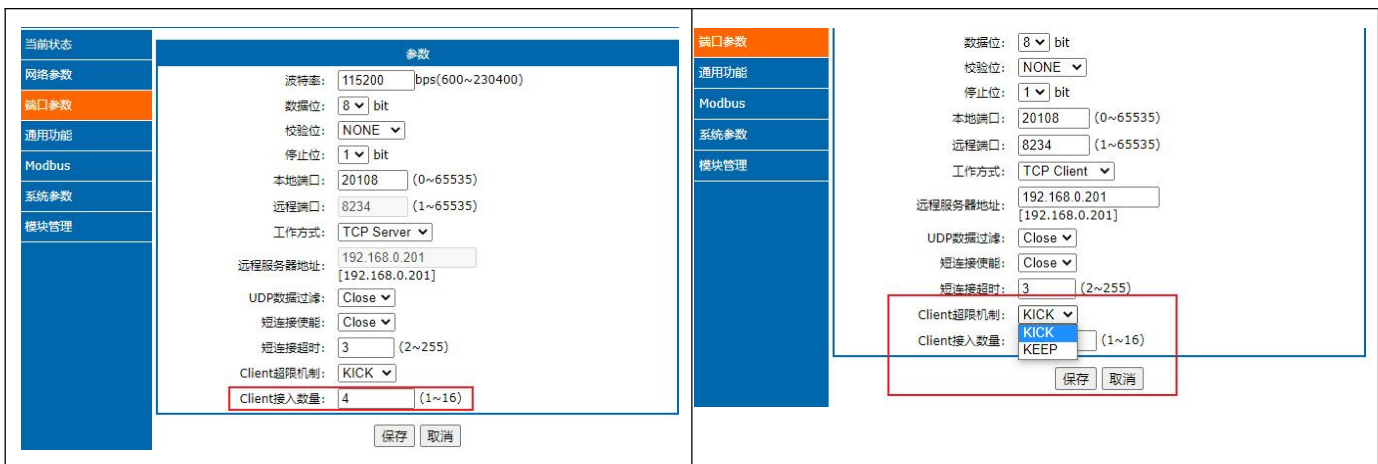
当前状态
网络参数
端口参数
通用功能
Modbus
系统参数
模块管理

参数

波特率: 115200 bps(600~230400)
数据位: 8 bit
校验位: NONE
停止位: 1 bit
本地端口: 20108 (0~65535)
远程端口: 8234 (1~65535)
工作方式: TCP Server
远程服务器地址: 192.168.0.201 [192.168.0.201]
UDP数据过滤: Close
短连接使能: Close
短连接超时: 3 (2~255)
Client超限机制: KICK
Client接入数量: 4 (1~16)

保存 取消

端口参数
通用功能
Modbus
系统参数
模块管理

数据位: 8 bit
校验位: NONE
停止位: 1 bit
本地端口: 20108 (0~65535)
远程端口: 8234 (1~65535)
工作方式: TCP Client
远程服务器地址: 192.168.0.201 [192.168.0.201]
UDP数据过滤: Close
短连接使能: Close
短连接超时: 3 (2~255)
Client超限机制: KICK
KICK
KEEP
Client接入数量: (1~16)

保存 取消